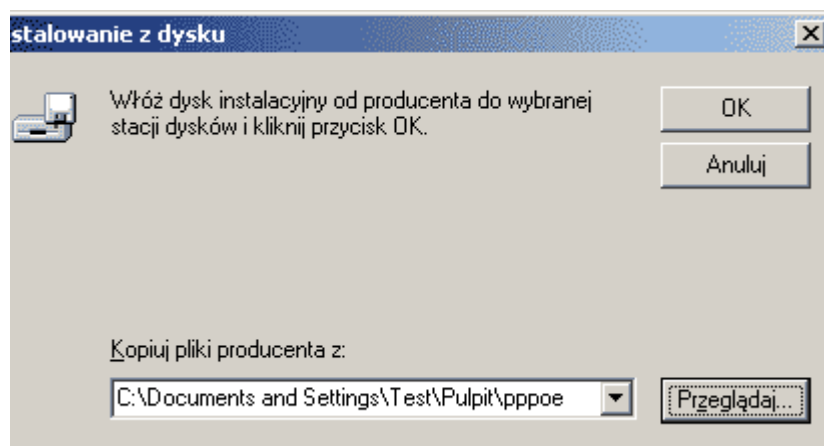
stalowanie z dysku

Włóż dysk instalacyjny od producenta do wybranej stacji dysków i kliknij przycisk OK.

OK

Anuluj

Kopiuj pliki producenta z:

C:\Documents and Settings\Test\Pulpit\pppoe

Przeglądaj...